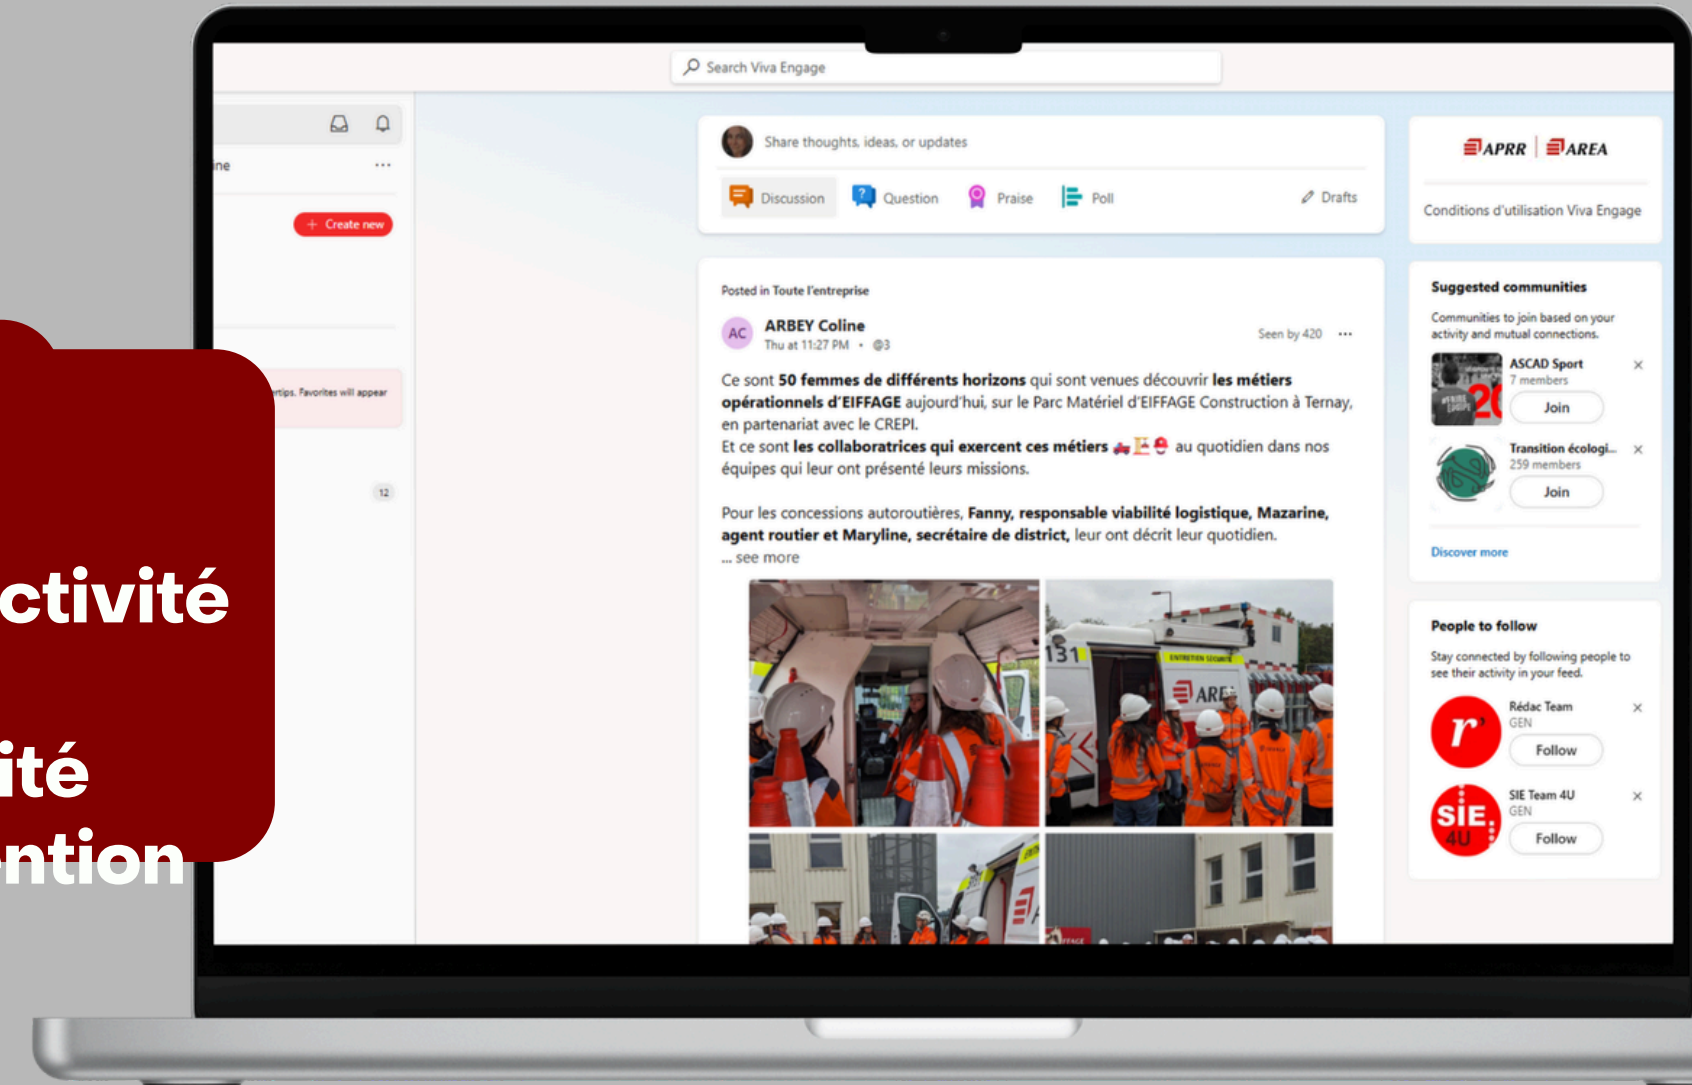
Search Viva Engage

ne

+ Create new

rtips. Favorites will appear

12

ctivité

ité
ntion

Share thoughts, ideas, or updates

Discussion Question Praise Poll Drafts

Posted in Toute l'entreprise

AC ARBEY Coline
Thu at 11:27 PM • @3

Seen by 420 ···

Ce sont **50 femmes de différents horizons** qui sont venues découvrir **les métiers opérationnels d'EIFFAGE** aujourd'hui, sur le Parc Matériel d'EIFFAGE Construction à Ternay, en partenariat avec le CREPI.
Et ce sont **les collaboratrices qui exercent ces métiers** 🚗 🏗 ⛑ au quotidien dans nos équipes qui leur ont présenté leurs missions.

Pour les concessions autoroutières, **Fanny, responsable viabilité logistique, Mazarine, agent routier et Maryline, secrétaire de district,** leur ont décrit leur quotidien.
... see more

131

ENTRETIEN SÉCURITÉ

ARE

APRR | AREA

Conditions d'utilisation Viva Engage

Suggested communities

Communities to join based on your activity and mutual connections.

ASCAD Sport
7 members
Join

Transition écologi...
259 members
Join

Discover more

People to follow

Stay connected by following people to see their activity in your feed.

Rédac Team
GEN
Follow

SIE Team 4U
GEN
Follow

r

SIE 4U